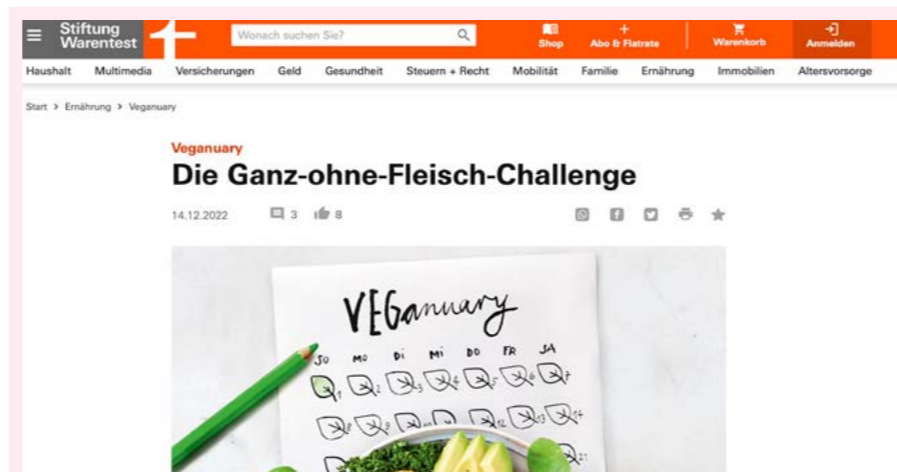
Stiftung Warentest

Wonach suchen Sie?

Shop

Abo & Flatrate

Warenkorb

Anmelden

Haushalt Multimedia Versicherungen Geld Gesundheit Steuern + Recht Mobilität Familie Ernährung Immobilien Altersvorsorge

Start > Ernährung > Veganuary

Veganuary

Die Ganz-ohne-Fleisch-Challenge

14.12.2022 3 8

VEGanuary

SO MO DI MI DO FR SA

1 2 3 4 5 6 7

13 14

21